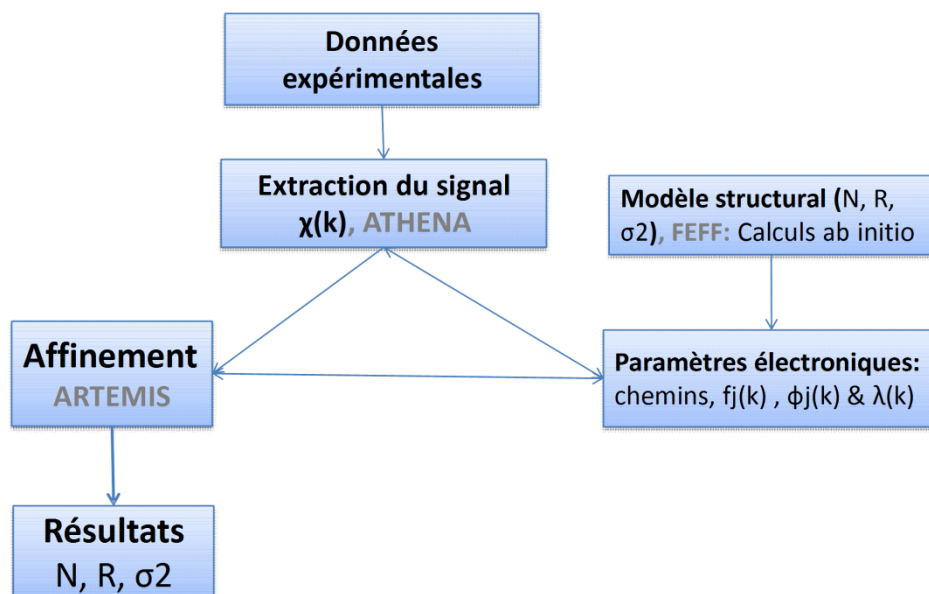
Données expérimentales

Extraction du signal χ(k), ATHENA

Modèle structural (N, R, σ2), FEFF: Calculs ab initio

Affinement ARTEMIS

Paramètres électroniques: chemins, fj(k) , ϕj(k) & λ(k)

Résultats N, R, σ2